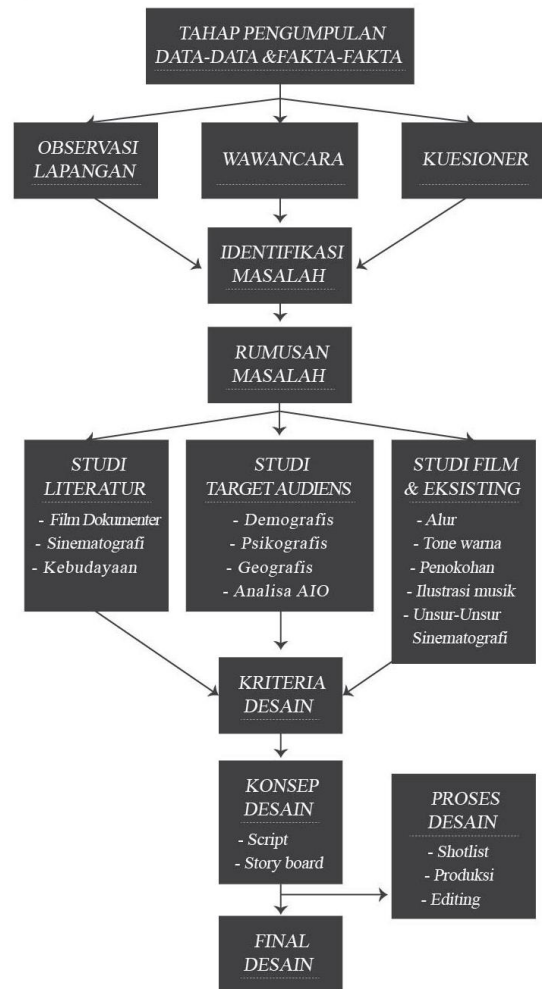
TAHAP PENGUMPULAN DATA-DATA &FAKTA-FAKTA

OBSERVASI LAPANGAN

WAWANCARA

KUESIONER

IDENTIFIKASI MASALAH

RUMUSAN MASALAH

STUDI LITERATUR
- Film Dokumenter
- Sinematografi
- Kebudayaan

STUDI TARGET AUDIENS
- Demografis
- Psikografis
- Geografis
- Analisa AIO

STUDI FILM & EKSISTING
- Alur
- Tone warna
- Penokohan
- Ilustrasi musik
- Unsur-Unsur Sinematografi

KRITERIA DESAIN

KONSEP DESAIN
- Script
- Story board

PROSES DESAIN
- Shotlist
- Produksi
- Editing

FINAL DESAIN